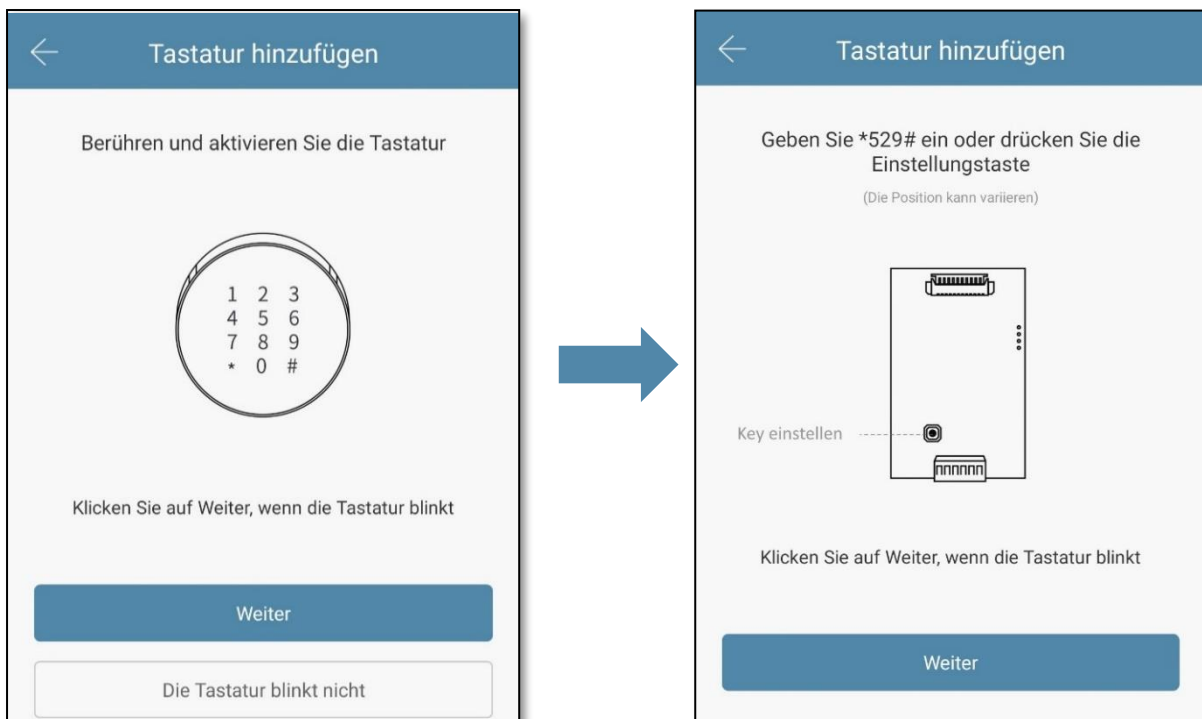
Tastatur hinzufügen

Berühren und aktivieren Sie die Tastatur

1 2 3
4 5 6
7 8 9
* 0 #

Klicken Sie auf Weiter, wenn die Tastatur blinkt

Weiter

Die Tastatur blinkt nicht

Tastatur hinzufügen

Geben Sie *529# ein oder drücken Sie die Einstellungstaste

(Die Position kann variieren)

Key einstellen

Klicken Sie auf Weiter, wenn die Tastatur blinkt

Weiter